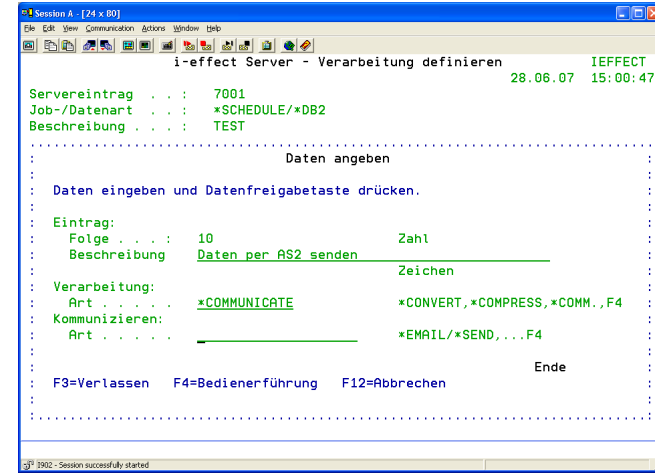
Session A - [24 x 80]

File Edit View Communication Actions Window Help

i-effect Server - Verarbeitung definieren IEFFECT
28.06.07 15:00:47

Servereintrag . . : 7001
Job-/Datenart . . : *SCHEDULE/*DB2
Beschreibung . . . : TEST

Daten angeben

Daten eingeben und Datenfreigabetaste drücken.

Eintrag:
Folge . . . : 10 Zahl
Beschreibung Daten per AS2 senden
Zeichen
Verarbeitung:
Art . . . . . *COMMUNICATE *CONVERT,*COMPRESS,*COMM.,F4
Kommunizieren:
Art . . . . . _ *EMAIL/*SEND,...F4

Ende
F3=Verlassen F4=Bedienerführung F12=Abbrechen

I902 - Session successfully started